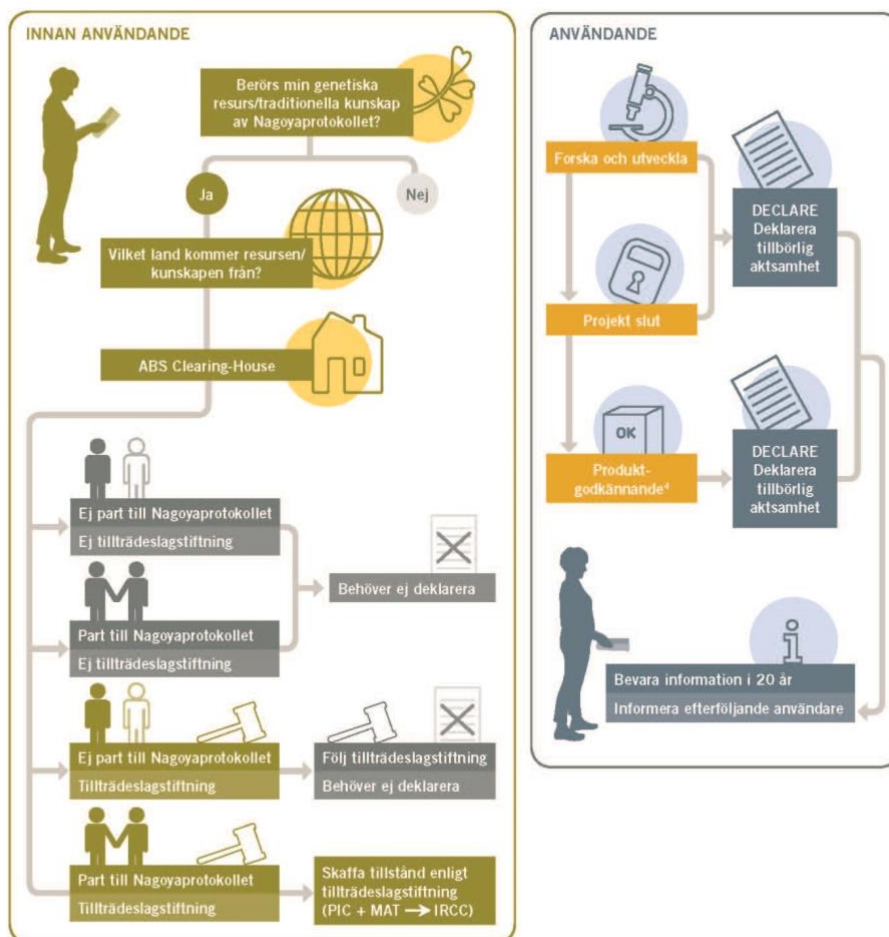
INNAN ANVÄNDANDE

Berörs min genetiska resurs/traditionella kunskap av Nagoyaprotokollet?

Ja

Nej

Vilket land kommer resursen/kunskapen från?

ABS Clearing-House

Ej part till Nagoyaprotokollet

Ej tillträdeslagstiftning

Behöver ej deklarera

Part till Nagoyaprotokollet

Ej tillträdeslagstiftning

Ej part till Nagoyaprotokollet

Tillträdeslagstiftning

Följ tillträdeslagstiftning

Behöver ej deklarera

Part till Nagoyaprotokollet

Tillträdeslagstiftning

Skaffa tillstånd enligt tillträdeslagstiftning (PIC + MAT $\longrightarrow$ IRCC)

ANVÄNDANDE

Forska och utveckla

DECLARE Deklarera tillbörlig aktsamhet

Projekt slut

OK

Produktgodkännande⁴

DECLARE Deklarera tillbörlig aktsamhet

Bevara information i 20 år

Informera efterföljande användare